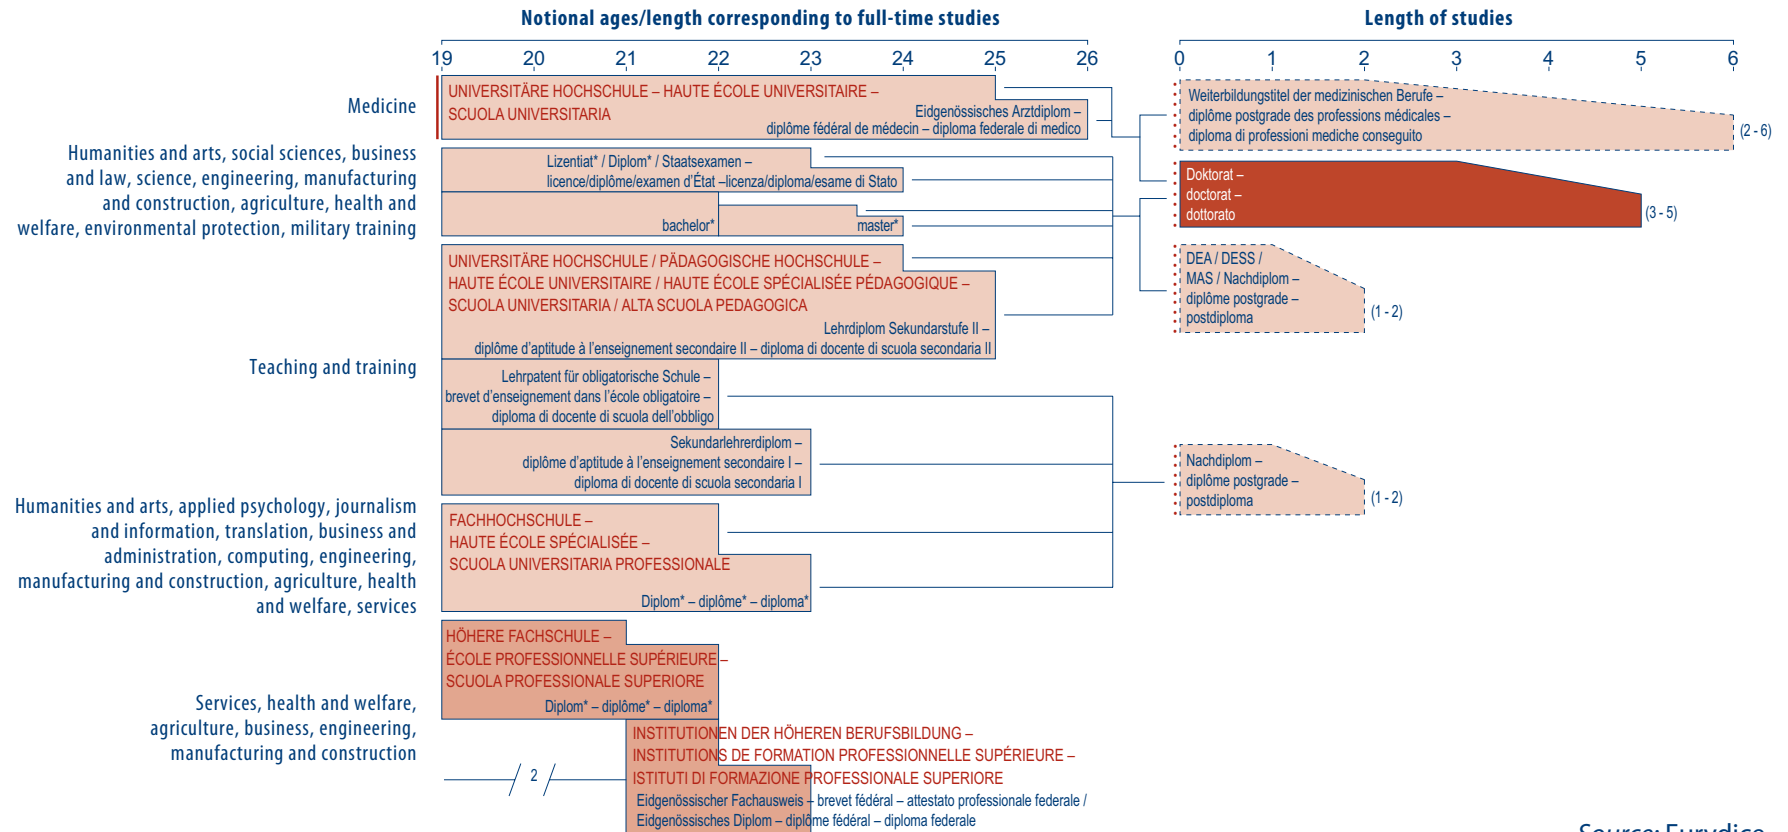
Notional ages/length corresponding to full-time studies

Length of studies

19 20 21 22 23 24 25 26

0 1 2 3 4 5 6

Medicine

UNIVERSITÄRE HOCHSCHULE – HAUTE ÉCOLE UNIVERSITAIRE – SCUOLA UNIVERSITARIA

Eidgenössisches Arztdiplom – diplôme fédéral de médecin – diploma federale di medico

Weiterbildungstitel der medizinischen Berufe – diplôme postgrade des professions médicales – diploma di professioni mediche conseguito

(2 - 6)

Humanities and arts, social sciences, business and law, science, engineering, manufacturing and construction, agriculture, health and welfare, environmental protection, military training

Lizentiat* / Diplom* / Staatsexamen – licence/diplôme/examen d'État –licenza/diploma/esame di Stato

bachelor*

master*

Doktorat – doctorat – dottorato

(3 - 5)

UNIVERSITÄRE HOCHSCHULE / PÄDAGOGISCHE HOCHSCHULE – HAUTE ÉCOLE UNIVERSITAIRE / HAUTE ÉCOLE SPÉCIALISÉE PÉDAGOGIQUE – SCUOLA UNIVERSITARIA / ALTA SCUOLA PEDAGOGICA

Lehrdiplom Sekundarstufe II – diplôme d'aptitude à l'enseignement secondaire II – diploma di docente di scuola secondaria II

DEA / DESS / MAS / Nachdiplom – diplôme postgrade – postdiploma

(1 - 2)

Teaching and training

Lehrpatent für obligatorische Schule – brevet d'enseignement dans l'école obligatoire – diploma di docente di scuola dell'obbligo

Sekundarlehrerdiplom – diplôme d'aptitude à l'enseignement secondaire I – diploma di docente di scuola secondaria I

Nachdiplom – diplôme postgrade – postdiploma

(1 - 2)

Humanities and arts, applied psychology, journalism and information, translation, business and administration, computing, engineering, manufacturing and construction, agriculture, health and welfare, services

FACHHOCHSCHULE – HAUTE ÉCOLE SPÉCIALISÉE – SCUOLA UNIVERSITARIA PROFESSIONALE

Diplom* – diplôme* – diploma*

HÖHERE FACHSCHULE – ÉCOLE PROFESSIONNELLE SUPÉRIEURE – SCUOLA PROFESSIONALE SUPERIORE

Diplom* – diplôme* – diploma*

Services, health and welfare, agriculture, business, engineering, manufacturing and construction

2

INSTITUTIONEN DER HÖHEREN BERUFSBILDUNG – INSTITUTIONS DE FORMATION PROFESSIONNELLE SUPÉRIEURE – ISTITUTI DI FORMAZIONE PROFESSIONALE SUPERIORE

Eidgenössischer Fachausweis – brevet fédéral – attestato professionale federale / Eidgenössisches Diplom – diplôme fédéral – diploma federale

Source: Eurydice